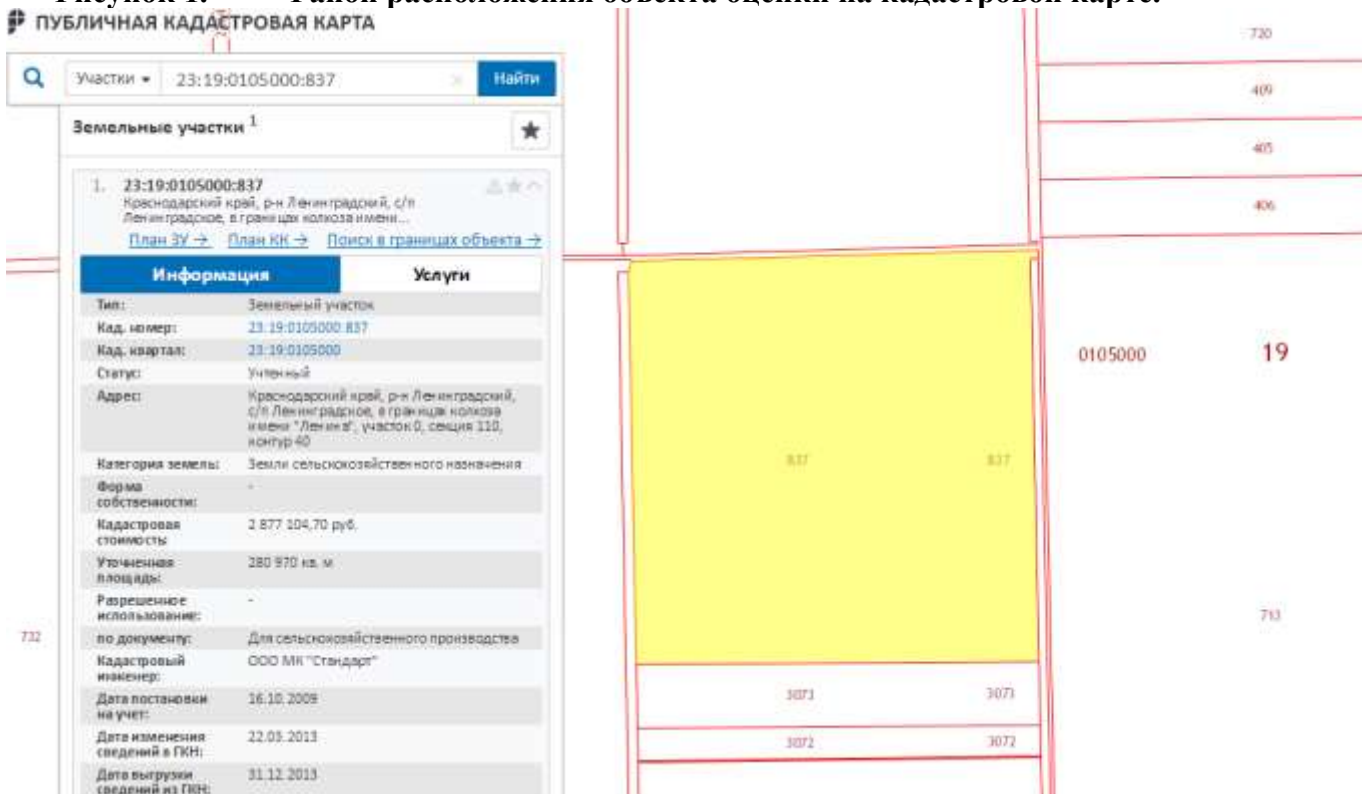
Рисунок 1. Район расположения объекта оценки на кадастровой карте.

ПУБЛИЧНАЯ КАДАСТРОВАЯ КАРТА

Участки ▾ 23:19:0105000:837 Найти

Земельные участки 1

1. 23:19:0105000:837
Краснодарский край, р-н Ленинградский, с/п Ленинградское, в границах колхоза имени...
План ЗУ → План КК → Поиск в границах объекта →

Информация | Услуги

| | |
|---|---|
| Тип: | Земельный участок |
| Кад. номер: | 23:19:0105000:837 |
| Кад. квартал: | 23:19:0105000 |
| Статус: | Учтенный |
| Адрес: | Краснодарский край, р-н Ленинградский, с/п Ленинградское, в границах колхоза имени "Ленина", участок 0, секция 110, контур 40 |
| Категория земель: | Земли сельскохозяйственного назначения |
| Форма собственности: | - |
| Кадастровая стоимость: | 2 877 104,70 руб. |
| Уточненная площадь: | 280 970 кв. м |
| Разрешенное использование: | - |
| по документу: | Для сельскохозяйственного производства |
| Кадастровый инженер: | ООО МК "Стандарт" |
| Дата постановки на учет: | 16.10.2009 |
| Дата изменения сведений в ГКН: | 22.03.2013 |
| Дата выгрузки сведений из ГКН: | 31.12.2013 |

720
409
405
406
0105000
19
837
837
713
732
3071
3071
3072
3072